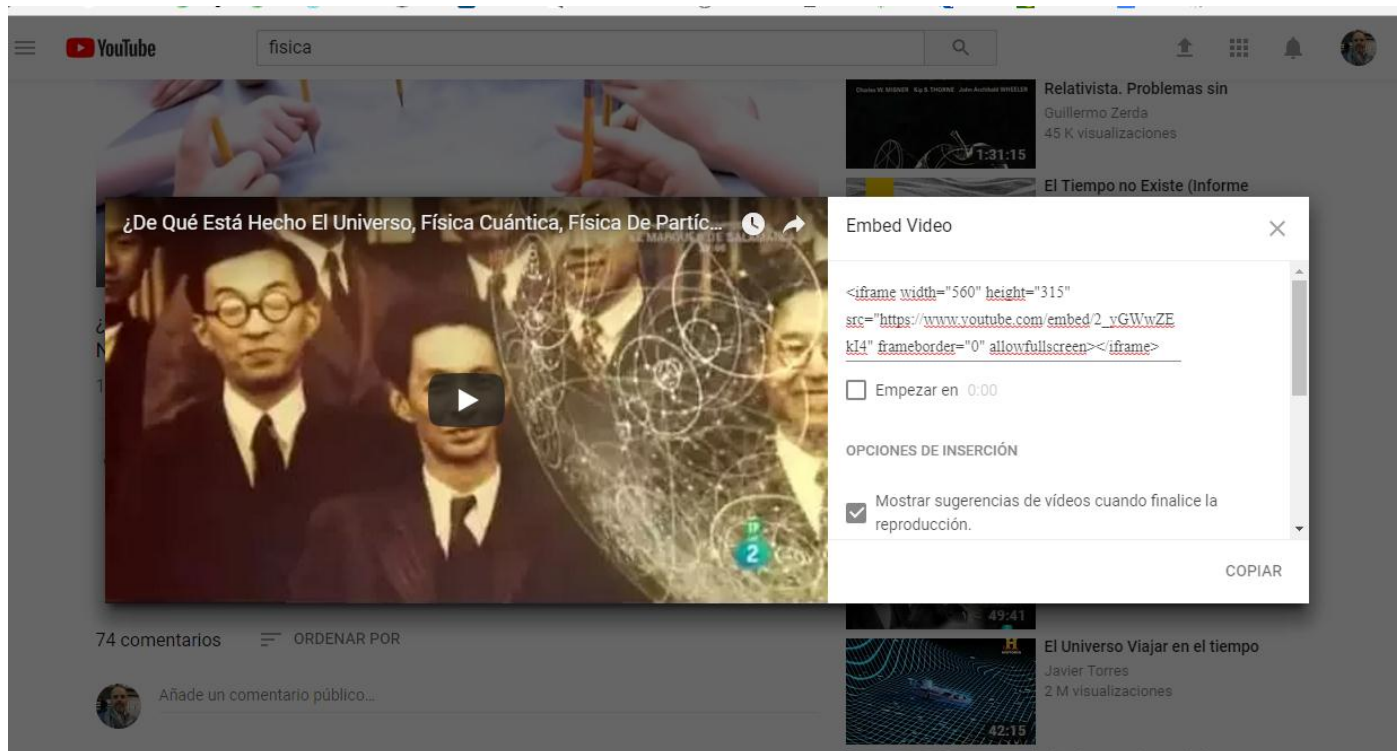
YouTube

fisica

Charles W. MISNER · Kip S. THORNE · John Archibald WHEELER

1:31:15

Relativista. Problemas sin

Guillermo Zerda

45 K visualizaciones

El Tiempo no Existe (Informe

¿De Qué Está Hecho El Universo, Física Cuántica, Física De Partíc...

Embed Video

<iframe width="560" height="315" src="https://www.youtube.com/embed/2_yGWwZEkI4" frameborder="0" allowfullscreen></iframe>

Empezar en 0:00

OPCIONES DE INSERCIÓN

Mostrar sugerencias de vídeos cuando finalice la reproducción.

COPIAR

49:41

74 comentarios

ORDENAR POR

Añade un comentario público...

El Universo Viajar en el tiempo

Javier Torres

2 M visualizaciones

42:15